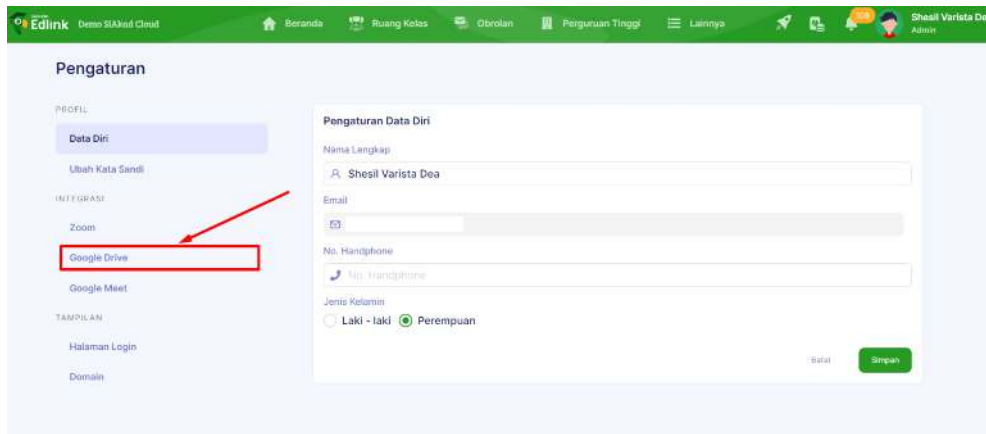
Edlink Demo SIAkad Cloud
Beranda
Ruang Kelas
Obrolan
Perguruan Tinggi
Lainnya
108
Shesil Varista De
Admin

Pengaturan

PROFIL
Data Diri
Ubah Kata Sandi
INTEGRASI
Zoom
Google Drive
Google Meet
TAMPILAN
Halaman Login
Domain

Pengaturan Data Diri
Nama Lengkap
Shesil Varista Dea
Email
No. Handphone
No. Handphone
Jenis Kelamin
Laki - laki
Perempuan
Batal
Simpan